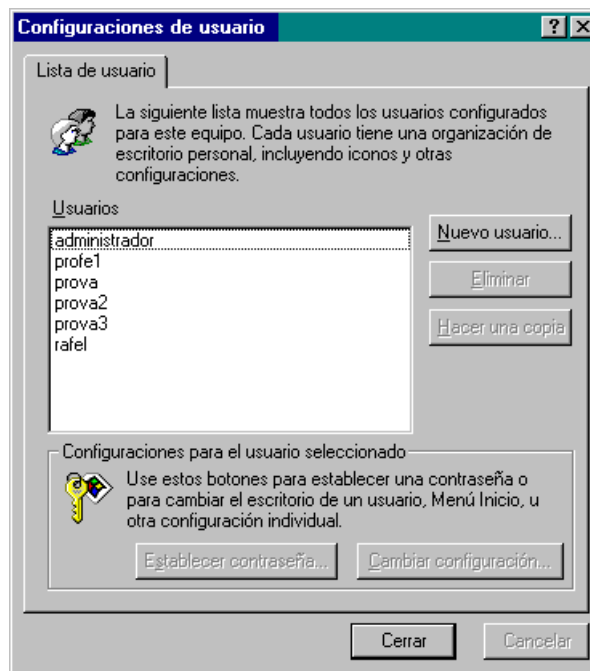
Configuraciones de usuario

?

X

Lista de usuario

La siguiente lista muestra todos los usuarios configurados para este equipo. Cada usuario tiene una organización de escritorio personal, incluyendo iconos y otras configuraciones.

Usuarios

administrador
profe1
prova
prova2
prova3
rafel

Nuevo usuario...

Eliminar

Hacer una copia

Configuraciones para el usuario seleccionado

Use estos botones para establecer una contraseña o para cambiar el escritorio de un usuario, Menú Inicio, u otra configuración individual.

Establecer contraseña...

Cambiar configuración...

Cerrar

Cancelar